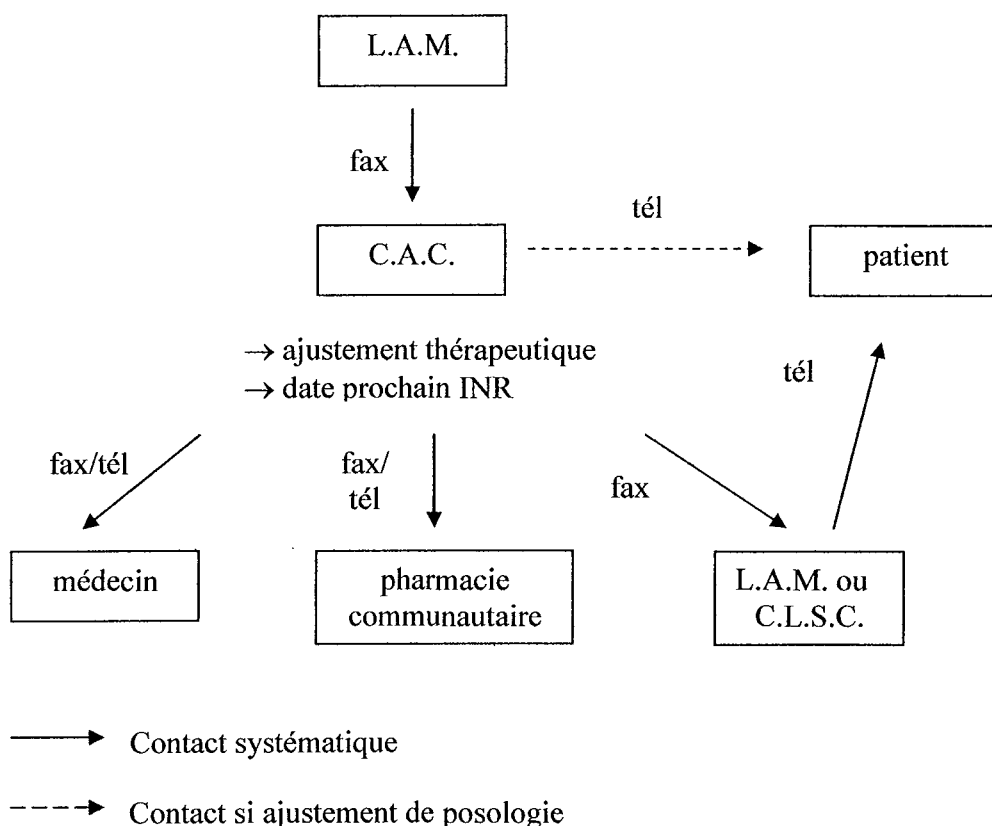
L.A.M.

fax

tél

C.A.C.

patient

→ ajustement thérapeutique
→ date prochain INR

tél

fax/tél

fax/
tél

fax

médecin

pharmacie communautaire

L.A.M. ou C.L.S.C.

Contact systématique

Contact si ajustement de posologie